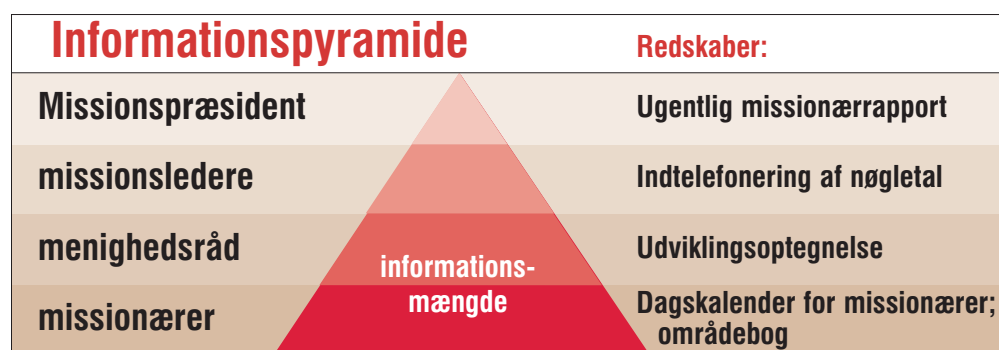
Informationspyramide

Redskaber:

Missionspræsident

Ugentlig missionærrapport

missionsledere

Indtelefonering af nøgletal

menighedsråd

Udviklingsoptegnelse

informationsmængde

missionærer

Dagskalender for missionærer; områdebog